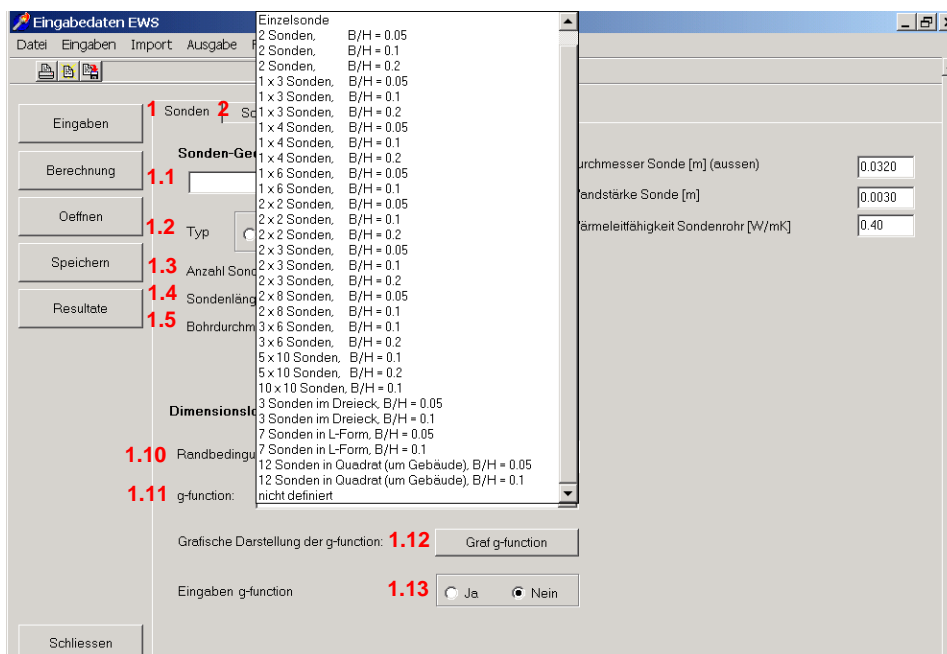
Eingabedaten EWS

Datei Eingaben Import Ausgabe

Eingaben
Berechnung
Oeffnen
Speichern
Resultate

1 Sonden 2 Sc

Sonden-Ge

1.1

1.2 Typ

1.3 Anzahl Sond

1.4 Sondenläng

1.5 Bohrdurchm

Einzelsonde
2 Sonden, B/H = 0.05
2 Sonden, B/H = 0.1
2 Sonden, B/H = 0.2
1 x 3 Sonden, B/H = 0.05
1 x 3 Sonden, B/H = 0.1
1 x 3 Sonden, B/H = 0.2
1 x 4 Sonden, B/H = 0.05
1 x 4 Sonden, B/H = 0.1
1 x 4 Sonden, B/H = 0.2
1 x 6 Sonden, B/H = 0.05
1 x 6 Sonden, B/H = 0.1
2 x 2 Sonden, B/H = 0.05
2 x 2 Sonden, B/H = 0.1
2 x 2 Sonden, B/H = 0.2
2 x 3 Sonden, B/H = 0.05
2 x 3 Sonden, B/H = 0.1
2 x 3 Sonden, B/H = 0.2
2 x 8 Sonden, B/H = 0.05
2 x 8 Sonden, B/H = 0.1
3 x 6 Sonden, B/H = 0.1
3 x 6 Sonden, B/H = 0.2
5 x 10 Sonden, B/H = 0.1
5 x 10 Sonden, B/H = 0.2
10 x 10 Sonden, B/H = 0.1
3 Sonden im Dreieck, B/H = 0.05
3 Sonden im Dreieck, B/H = 0.1
7 Sonden in L-Form, B/H = 0.05
7 Sonden in L-Form, B/H = 0.1
12 Sonden in Quadrat (um Gebäude), B/H = 0.05
12 Sonden in Quadrat (um Gebäude), B/H = 0.1
nicht definiert

urchmesser Sonde [m] (aussen) 0.0320
andstärke Sonde [m] 0.0030
ärmeleitfähigkeit Sondenrohr [W/mK] 0.40

Dimensionsl

1.10 Randbedingu

1.11 g-function:

Grafische Darstellung der g-function: 1.12 Graf g-function

Eingaben g-function 1.13 Ja Nein

Schliessen